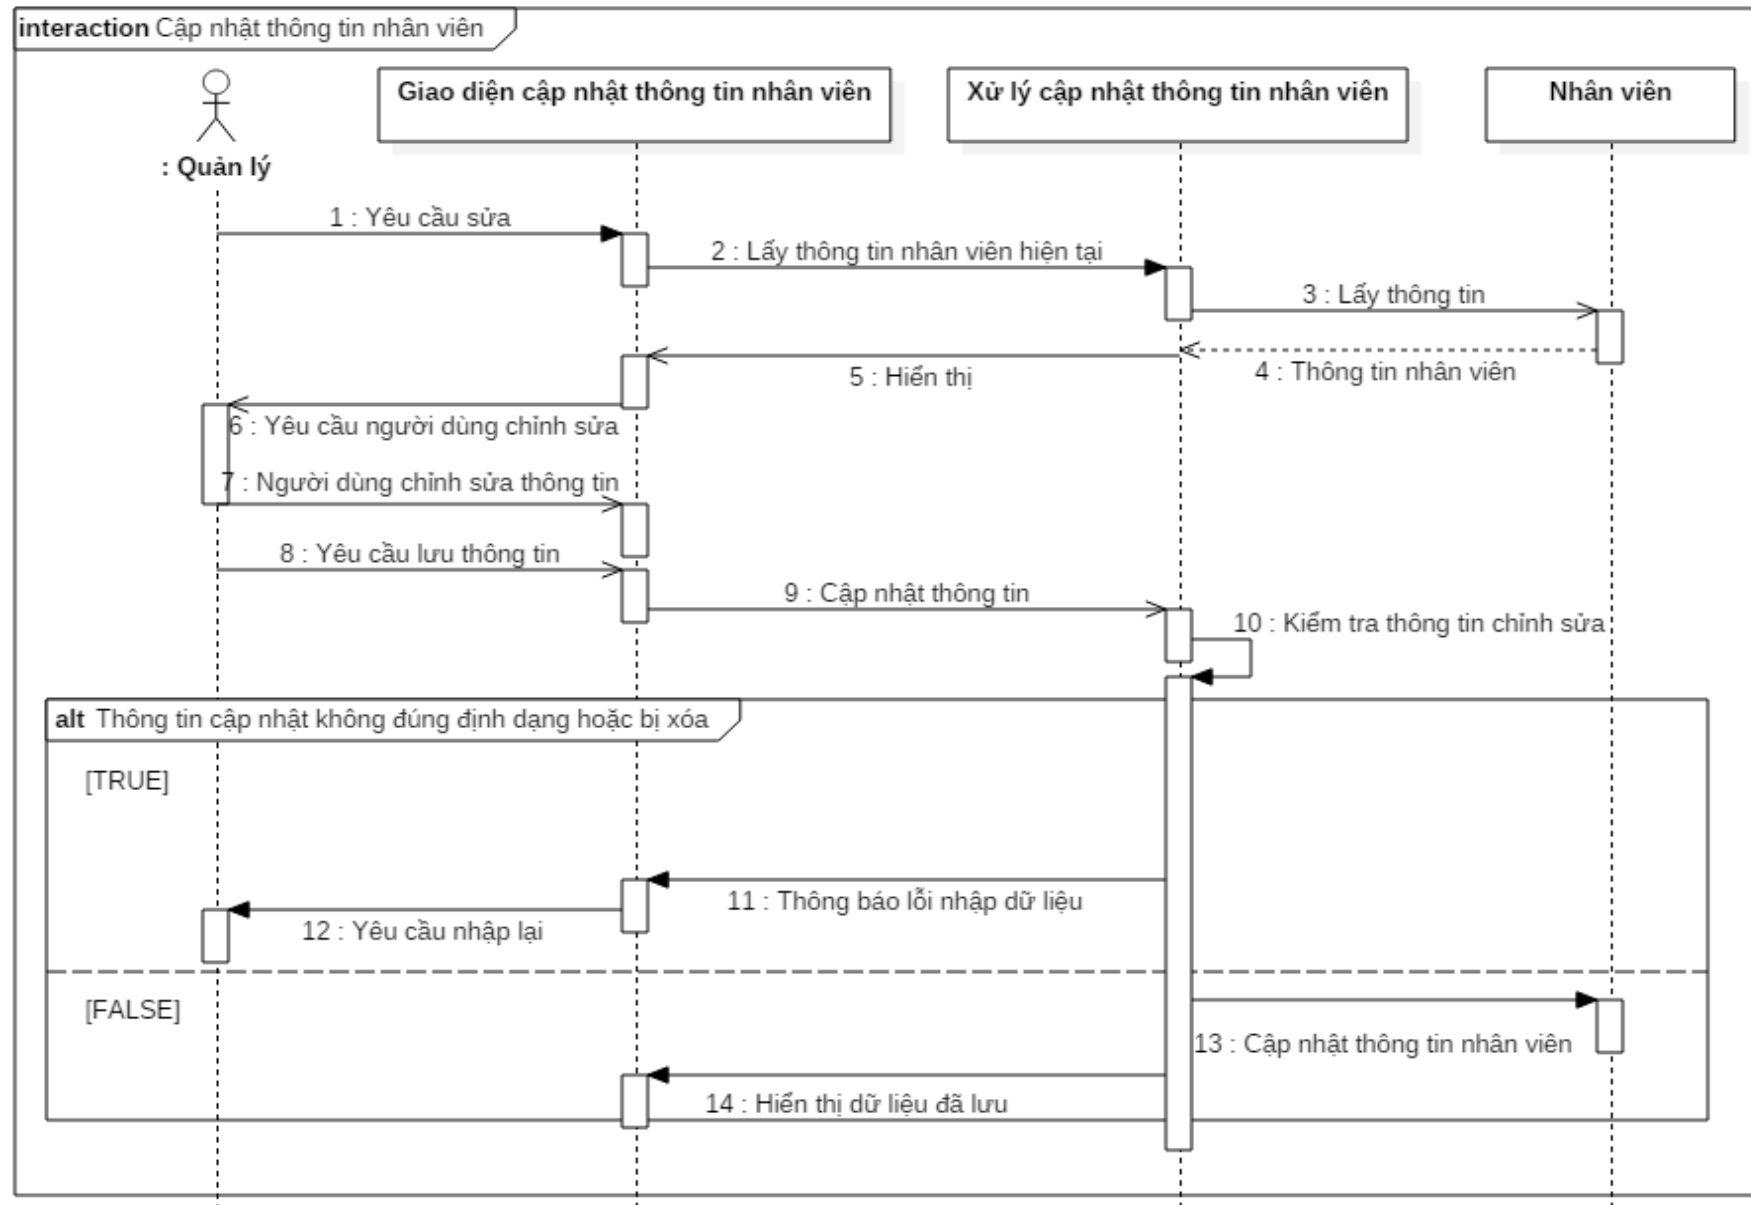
**interaction** Cập nhật thông tin nhân viên

: Quản lý

Giao diện cập nhật thông tin nhân viên

Xử lý cập nhật thông tin nhân viên

Nhân viên

1 : Yêu cầu sửa

2 : Lấy thông tin nhân viên hiện tại

3 : Lấy thông tin

4 : Thông tin nhân viên

5 : Hiển thị

6 : Yêu cầu người dùng chỉnh sửa

7 : Người dùng chỉnh sửa thông tin

8 : Yêu cầu lưu thông tin

9 : Cập nhật thông tin

10 : Kiểm tra thông tin chỉnh sửa

**alt** Thông tin cập nhật không đúng định dạng hoặc bị xóa

[TRUE]

11 : Thông báo lỗi nhập dữ liệu

12 : Yêu cầu nhập lại

[FALSE]

13 : Cập nhật thông tin nhân viên

14 : Hiển thị dữ liệu đã lưu